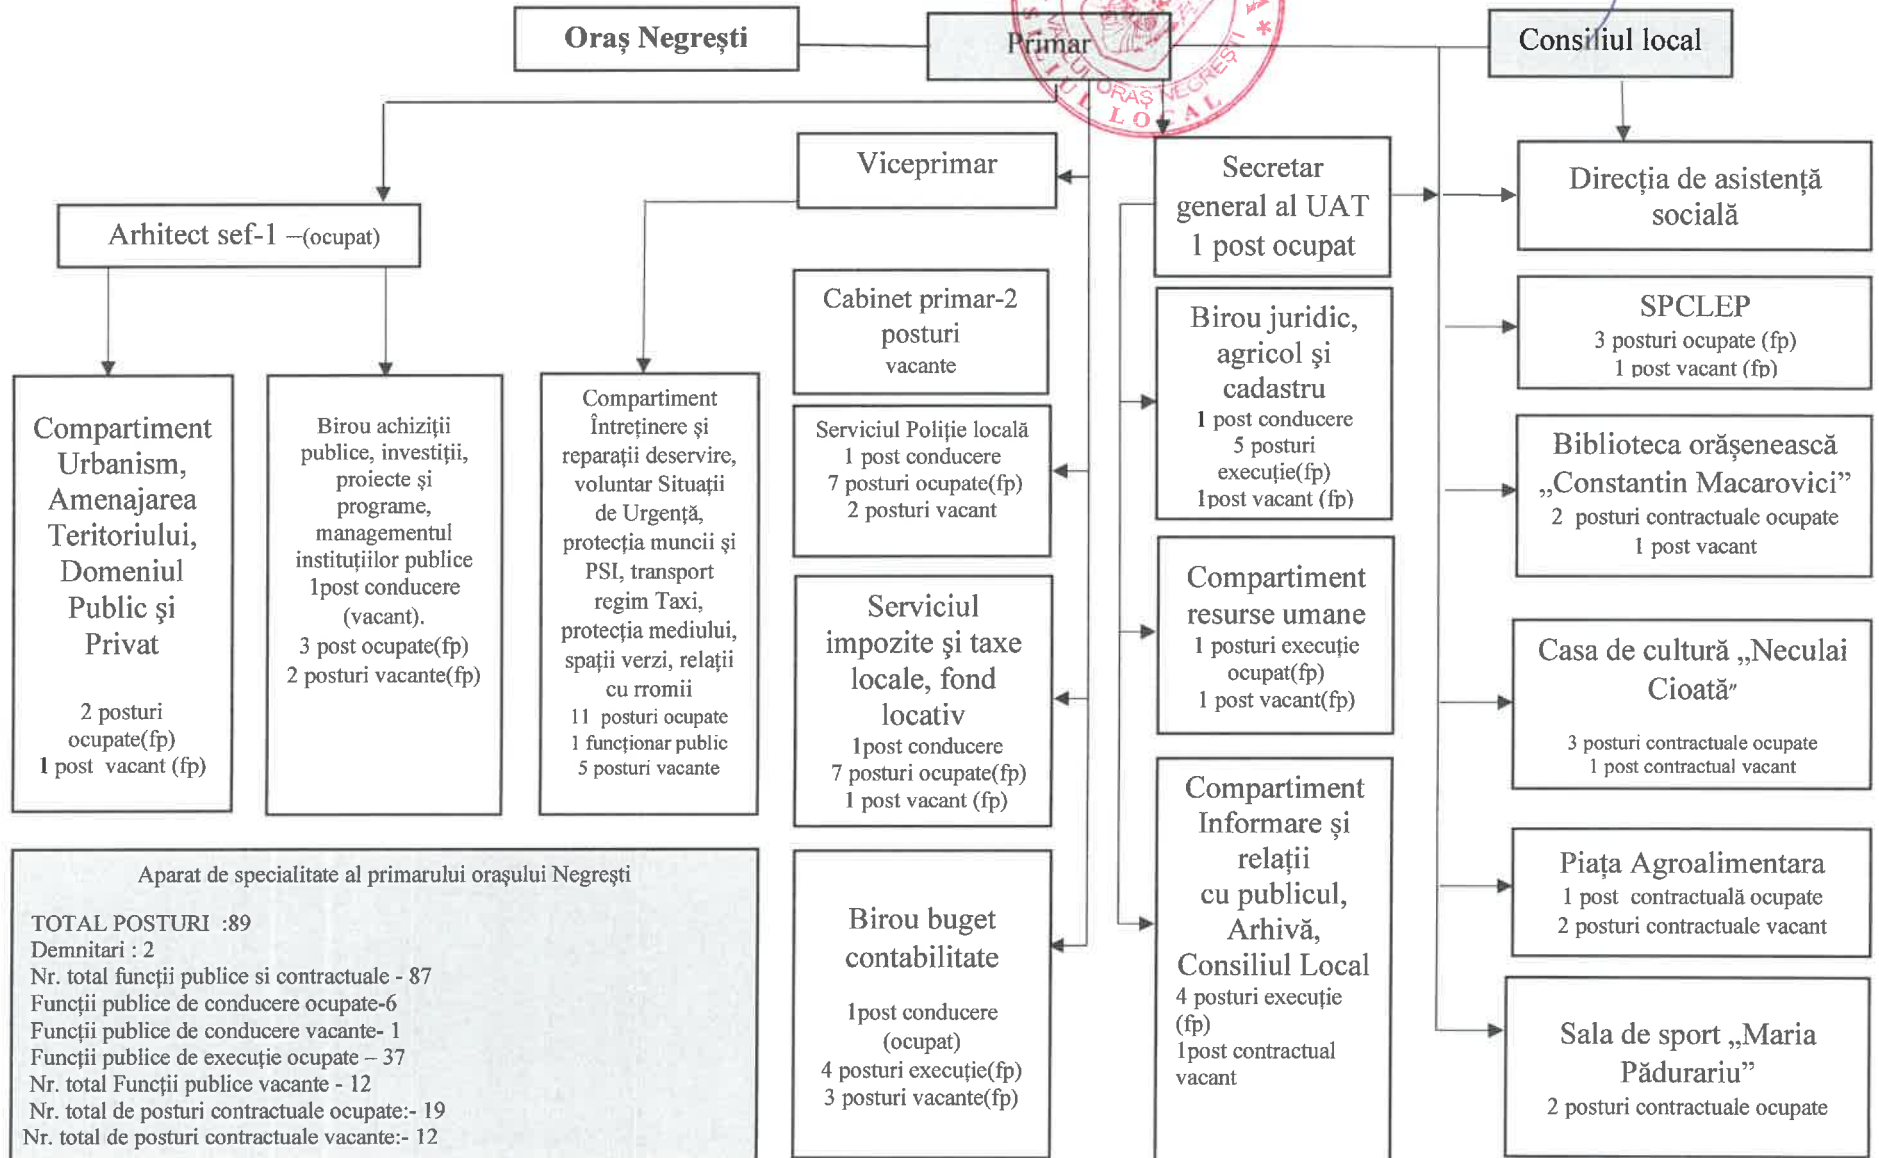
Oraş Negreşti

Primar

Consiliul local

ORAŞ NEGREŞTI
LOCAL

Viceprimar

Secretar general al UAT
1 post ocupat

Direcția de asistență socială

Arhitect sef-1 –(ocupat)

Cabinet primar-2 posturi vacante

Birou juridic, agricol şi cadastru
1 post conducere
5 posturi execuție(fp)
1post vacant (fp)

SPCLEP
3 posturi ocupate (fp)
1 post vacant (fp)

Compartiment Urbanism, Amenajarea Teritoriului, Domeniul Public şi Privat

2 posturi ocupate(fp)
1 post vacant (fp)

Birou achiziții publice, investiții, proiecte şi programe, managementul instituțiilor publice
1post conducere (vacant).
3 post ocupate(fp)
2 posturi vacante(fp)

Compartiment Întreținere şi reparații deservire, voluntar Situații de Urgență, protecția muncii şi PSI, transport regim Taxi, protecția mediului, spații verzi, relații cu rromii
11 posturi ocupate
1 funcționar public
5 posturi vacante

Serviciul Poliție locală
1 post conducere
7 posturi ocupate(fp)
2 posturi vacant

Biblioteca orăşenească „Constantin Macarovici”
2 posturi contractuale ocupate
1 post vacant

Compartiment resurse umane
1 posturi execuție ocupat(fp)
1 post vacant(fp)

Serviciul impozite şi taxe locale, fond locativ
1post conducere
7 posturi ocupate(fp)
1 post vacant (fp)

Casa de cultură „Neculai Cioată”
3 posturi contractuale ocupate
1 post contractual vacant

Compartiment Informare şi relații cu publicul, Arhivă, Consiliul Local
4 posturi execuție (fp)
1post contractual vacant

Aparat de specialitate al primarului oraşului Negreşti

TOTAL POSTURI :89
Demnitari : 2
Nr. total funcții publice si contractuale - 87
Funcții publice de conducere ocupate-6
Funcții publice de conducere vacante- 1
Funcții publice de execuție ocupate – 37
Nr. total Funcții publice vacante - 12
Nr. total de posturi contractuale ocupate:- 19
Nr. total de posturi contractuale vacante:- 12

Birou buget contabilitate

1post conducere (ocupat)
4 posturi execuție(fp)
3 posturi vacante(fp)

Piața Agroalimentara
1 post contractuală ocupate
2 posturi contractuale vacant

Sala de sport „Maria Pădurariu”
2 posturi contractuale ocupate